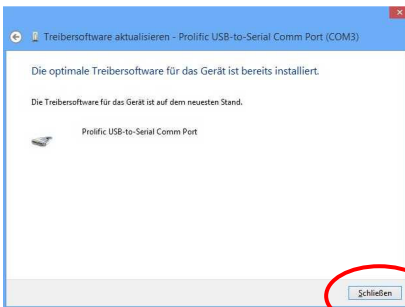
Treibersoftware aktualisieren - Prolific USB-to-Serial Comm Port (COM3)

Die optimale Treibersoftware für das Gerät ist bereits installiert.

Die Treibersoftware für das Gerät ist auf dem neuesten Stand.

Prolific USB-to-Serial Comm Port

Schließen